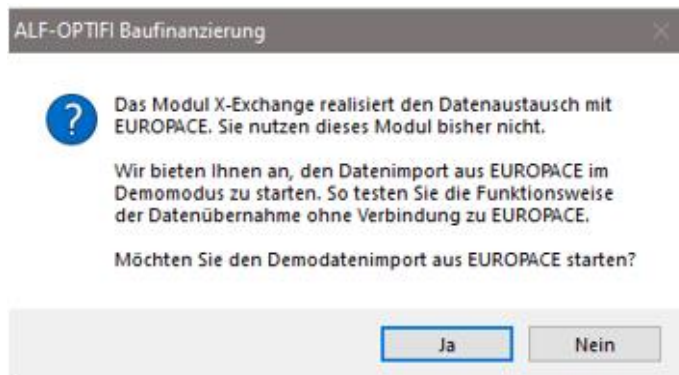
ALF-OPTIFI Baufinanzierung

?

Das Modul X-Exchange realisiert den Datenaustausch mit EUROPACE. Sie nutzen dieses Modul bisher nicht.

Wir bieten Ihnen an, den Datenimport aus EUROPACE im Demomodus zu starten. So testen Sie die Funktionsweise der Datenübernahme ohne Verbindung zu EUROPACE.

Möchten Sie den Demodatenimport aus EUROPACE starten?

Ja

Nein